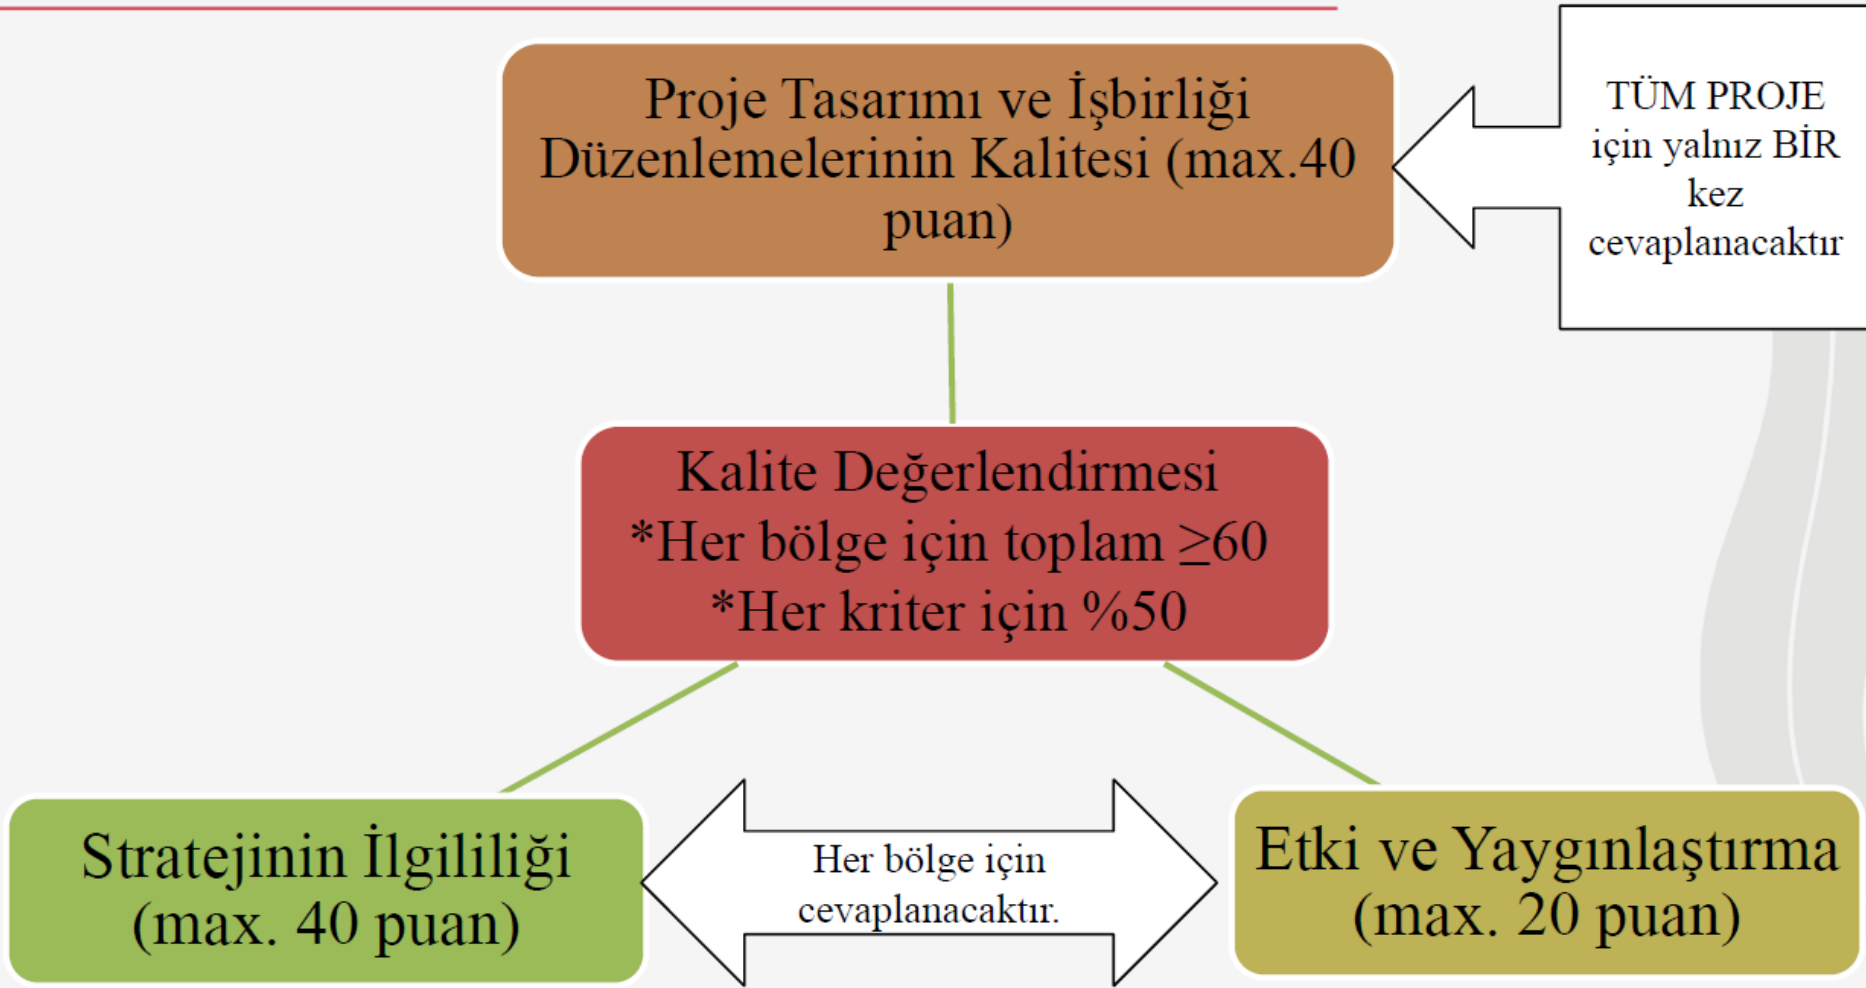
Proje Tasarımı ve İşbirliği Düzenlemelerinin Kalitesi (max.40 puan)

TÜM PROJE için yalnız BİR kez cevaplanacaktır

Kalite Değerlendirmesi
*Her bölge için toplam $\geq$60
*Her kriter için %50

Stratejinin İlgililiği (max. 40 puan)

Her bölge için cevaplanacaktır.

Etki ve Yaygınlaştırma (max. 20 puan)